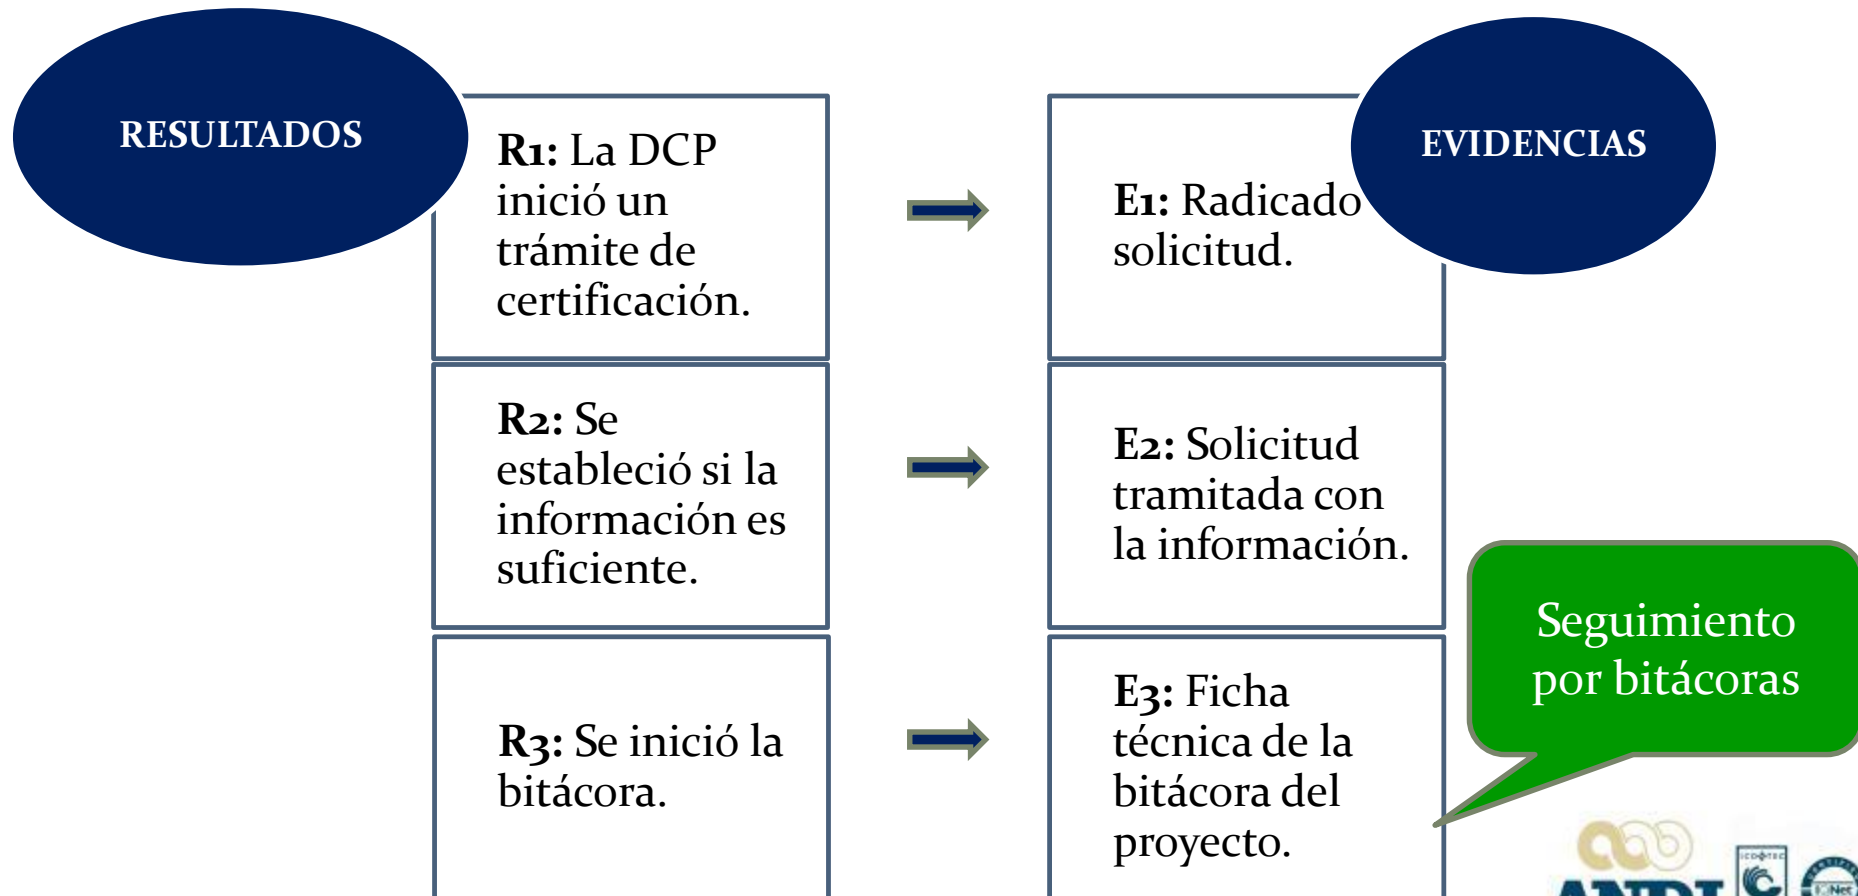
RESULTADOS

R1: La DCP inició un trámite de certificación.

E1: Radicado solicitud.

EVIDENCIAS

R2: Se estableció si la información es suficiente.

E2: Solicitud tramitada con la información.

R3: Se inició la bitácora.

E3: Ficha técnica de la bitácora del proyecto.

Seguimiento por bitácoras

ANDI